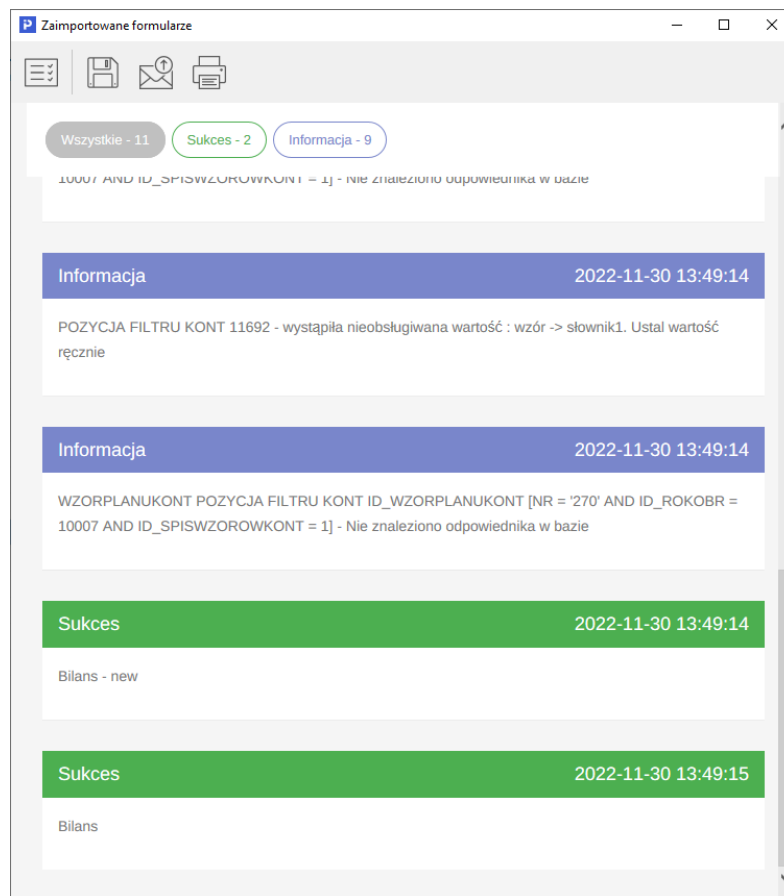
Zaimportowane formularze

Wszystkie - 11
Sukces - 2
Informacja - 9

10007 AND ID_SPISWZOROWKONT = 1] - Nie znaleziono odpowiednika w bazie

Informacja
2022-11-30 13:49:14

POZYCJA FILTRU KONT 11692 - wystąpiła nieobsługiwana wartość : wzór -> słownik1. Ustal wartość ręcznie

Informacja
2022-11-30 13:49:14

WZORPLANUKONT POZYCJA FILTRU KONT ID_WZORPLANUKONT [NR = '270' AND ID_ROKOBR = 10007 AND ID_SPISWZOROWKONT = 1] - Nie znaleziono odpowiednika w bazie

Sukces
2022-11-30 13:49:14

Bilans - new

Sukces
2022-11-30 13:49:15

Bilans